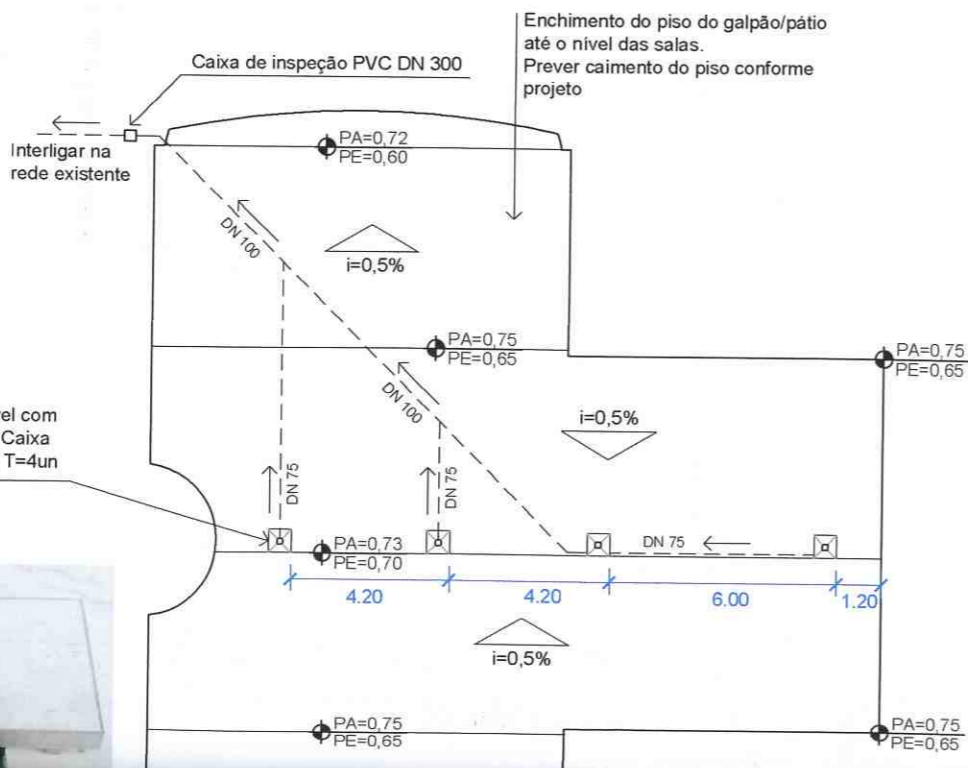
Enchimento do piso do galpão/pátio até o nível das salas.
Prever caimento do piso conforme projeto

Caixa de inspeção PVC DN 300

Interligar na rede existente

PA=0,72
PE=0,60

DN 100

i=0,5%

PA=0,75
PE=0,65

PA=0,75
PE=0,65

DN 100

i=0,5%

vel com
Caixa
T=4un

DN 75

DN 75

DN 75

PA=0,73
PE=0,70

4.20

4.20

6.00

1.20

i=0,5%

PA=0,75
PE=0,65

PA=0,75
PE=0,65